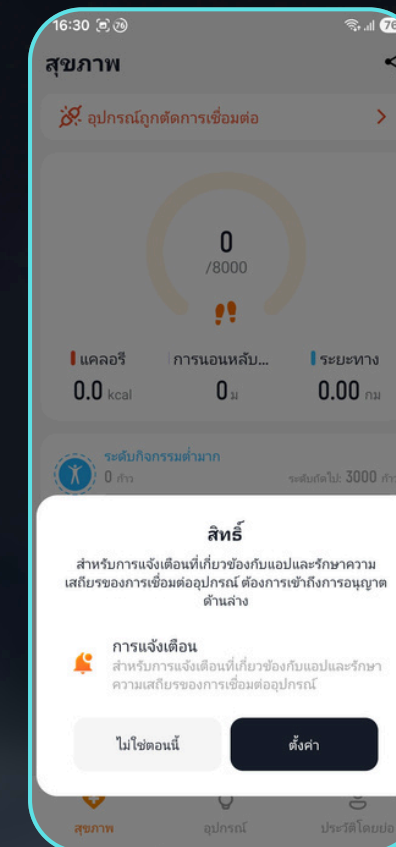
16:30 76
สุขภาพ

อุปกรณ์ถูกตัดการเชื่อมต่อ >

0
/8000

แคลอรี 0.0 kcal
การนอนหลับ... 0 ม
ระยะทาง 0.00 กม

ระดับกิจกรรมต่ำมาก
0 ก้าว
ระดับถัดไป: 3000 ก้าว

สิทธิ์
สำหรับการแจ้งเตือนที่เกี่ยวข้องกับแอปและรักษาความเสถียรของการเชื่อมต่ออุปกรณ์ ต้องการเข้าถึงการอนุญาตด้านล่าง

การแจ้งเตือน
สำหรับการแจ้งเตือนที่เกี่ยวข้องกับแอปและรักษาความเสถียรของการเชื่อมต่ออุปกรณ์

ไม่ใช่ตอนนี้
ตั้งค่า

สุขภาพ
อุปกรณ์
ประวัติโดยย่อ